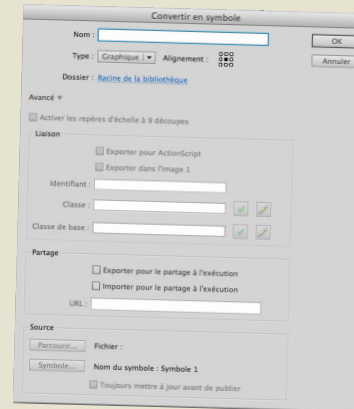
Convertir en symbole

Nom :

OK

Type : Graphique

Alignement :

Annuler

Dossier : Racine de la bibliothèque

Avancé

Activer les repères d'échelle à 9 découpes

Liaison

Exporter pour ActionScript

Exporter dans l'image 1

Identifiant :

Classe :

Classe de base :

Partage

Exporter pour le partage à l'exécution

Importer pour le partage à l'exécution

URL :

Source

Parcourir...

Fichier :

Symbole...

Nom du symbole : Symbole 1

Toujours mettre à jour avant de publier